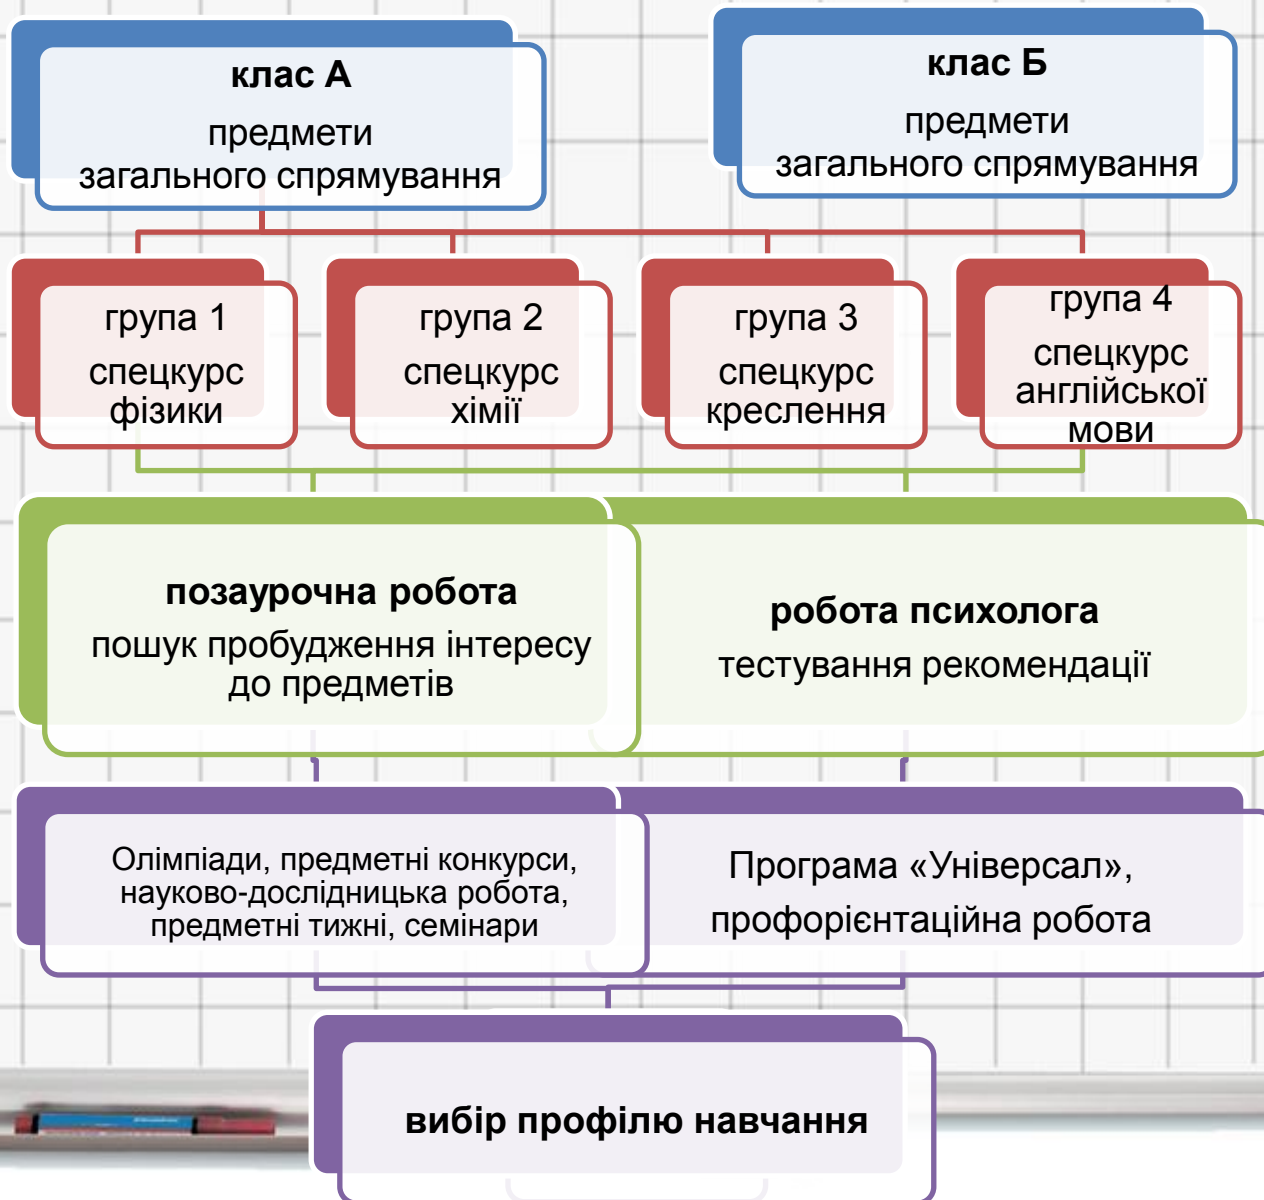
клас А
предмети загального спрямування

клас Б
предмети загального спрямування

група 1
спецкурс фізики

група 2
спецкурс хімії

група 3
спецкурс креслення

група 4
спецкурс англійської мови

позаурочна робота
пошук пробудження інтересу до предметів

робота психолога
тестування рекомендації

Олімпіади, предметні конкурси, науково-дослідницька робота, предметні тижні, семінари

Програма «Універсал», профорієнтаційна робота

вибір профілю навчання